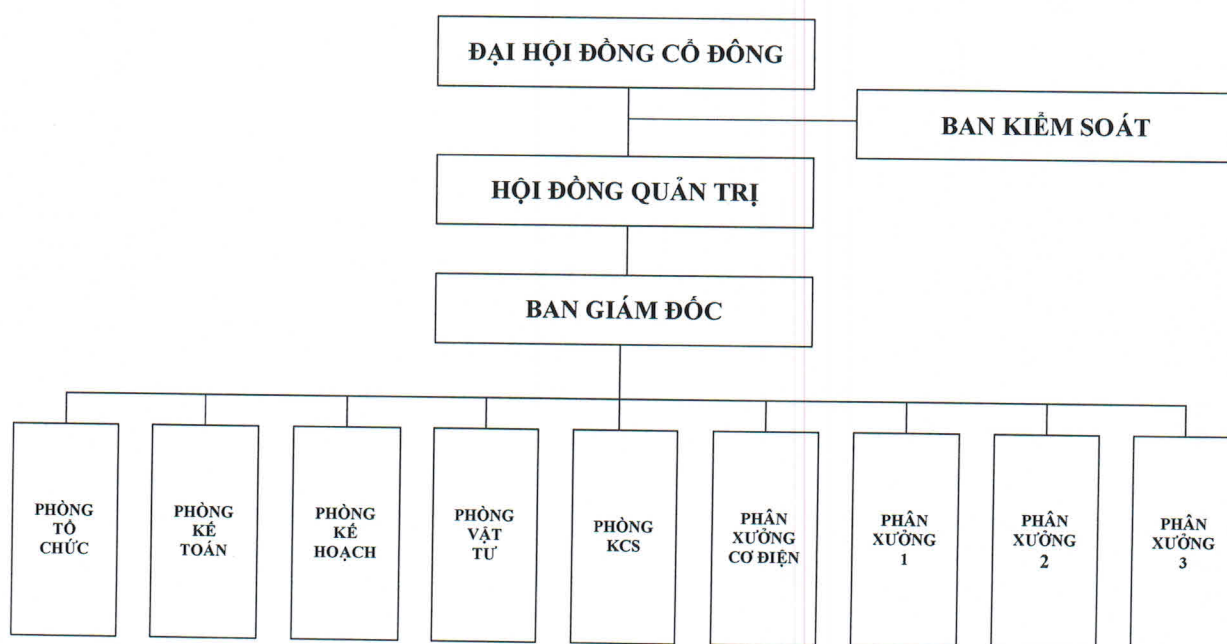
ĐẠI HỘI ĐỒNG CỔ ĐÔNG

BAN KIỂM SOÁT

HỘI ĐỒNG QUẢN TRỊ

BAN GIÁM ĐỐC

PHÒNG TỔ CHỨC

PHÒNG KẾ TOÁN

PHÒNG KẾ HOẠCH

PHÒNG VẬT TƯ

PHÒNG KCS

PHÂN XƯỞNG CƠ ĐIỆN

PHÂN XƯỞNG 1

PHÂN XƯỞNG 2

PHÂN XƯỞNG 3